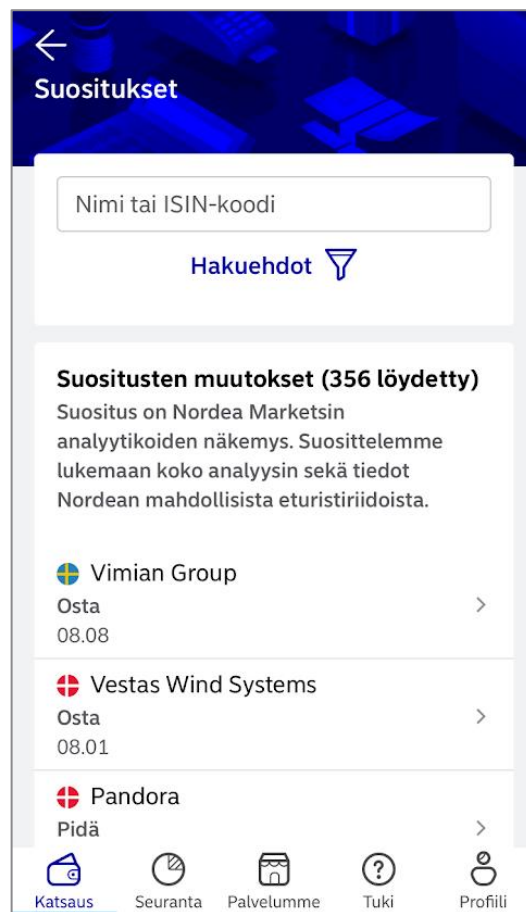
Suositukset

Nimi tai ISIN-koodi

Hakuehdot

Suositusten muutokset (356 löydetty)
Suositus on Nordea Marketsin analyytikoiden näkemys. Suosittelemme lukemaan koko analyysin sekä tiedot Nordean mahdollisista eturistiriidoista.

Vimian Group
Osta
08.08

Vestas Wind Systems
Osta
08.01

Pandora
Pidä

Katsaus
Seuranta
Palvelumme
Tuki
Profiili